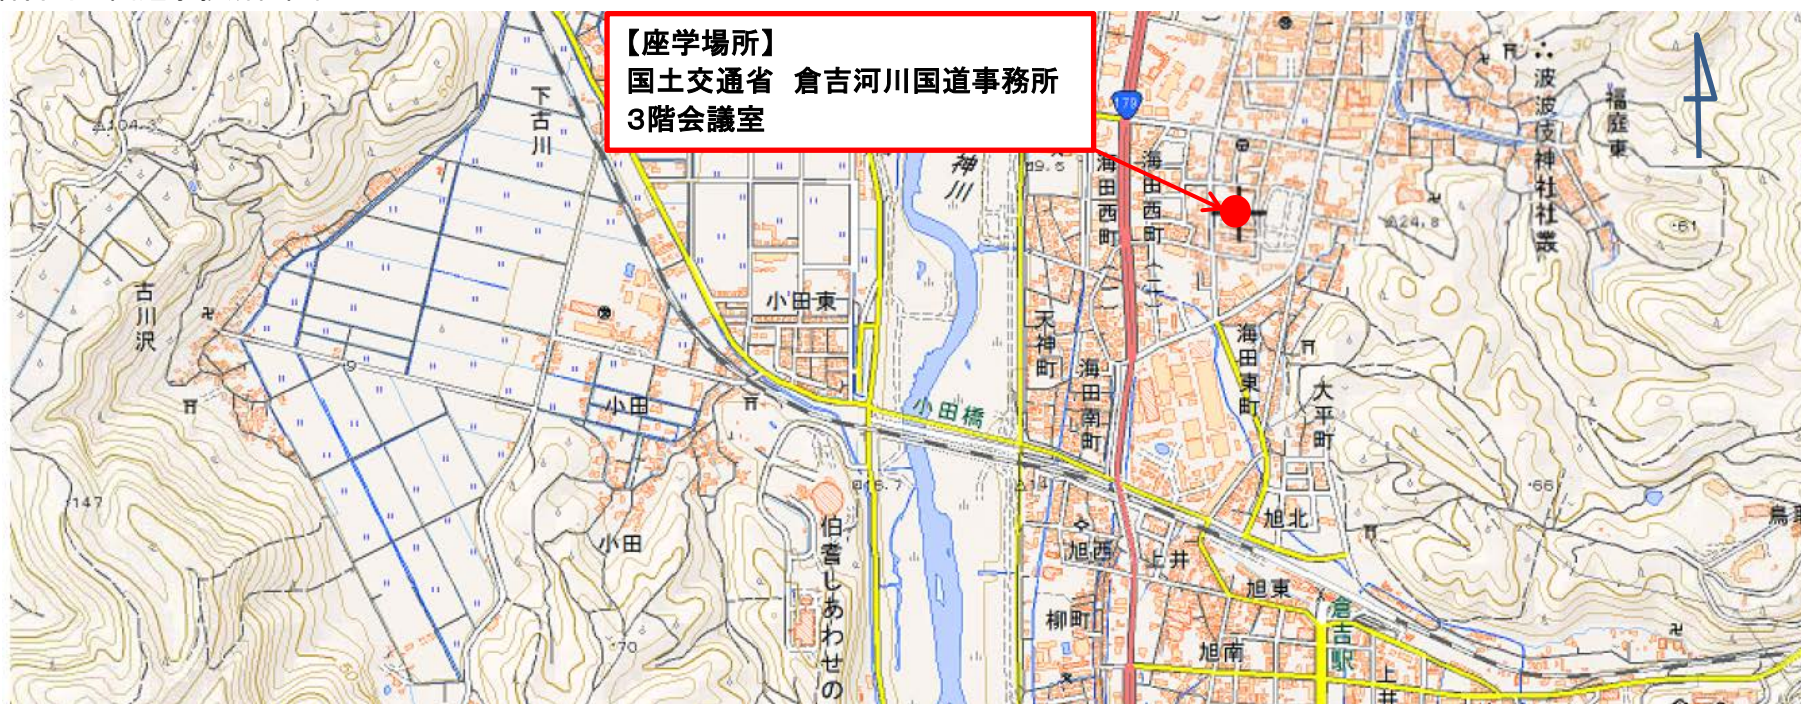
【座学場所】
国土交通省　倉吉河川国道事務所
3階会議室

下古川
104.3
古川沢
147
小田東
小田
小田
小田橋
伯耆しあわせの
16.7
70
天神川
9.5
178
海田西町
海田西町
天神町
海田南町
海田東町
大平町
旭北
旭西
上井
旭東
柳町
旭南
倉吉駅
上井
波波伎神社社叢
福庭東
24.8
61
66
鳥